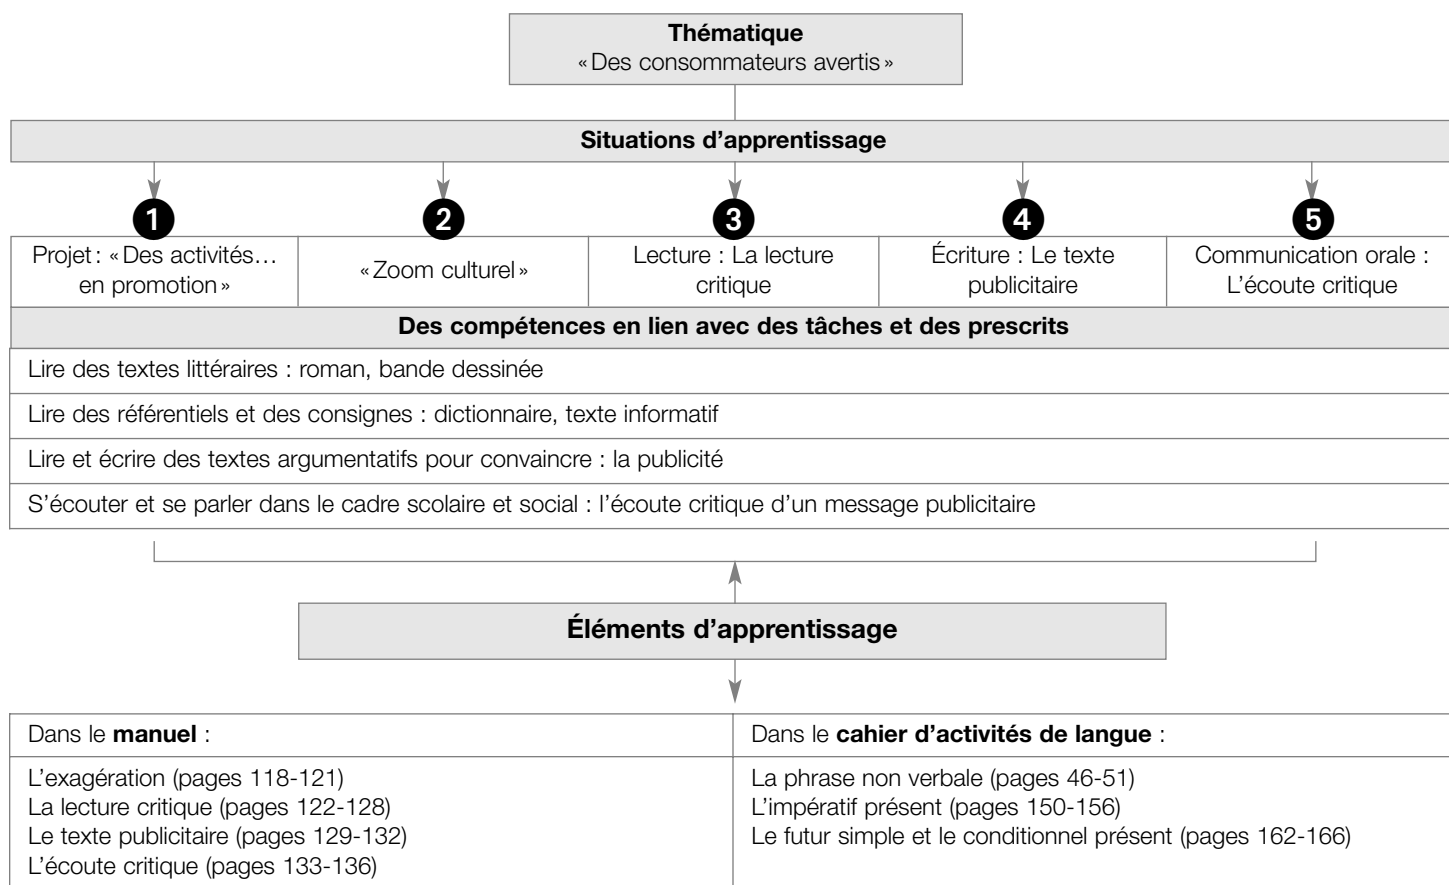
**Thématique**
« Des consommateurs avertis »

**Situations d'apprentissage**

| 1 | 2 | 3 | 4 | 5 |
|---|---|---|---|---|
| Projet : « Des activités… en promotion » | « Zoom culturel » | Lecture : La lecture critique | Écriture : Le texte publicitaire | Communication orale : L'écoute critique |

**Des compétences en lien avec des tâches et des prescrits**

Lire des textes littéraires : roman, bande dessinée

Lire des référentiels et des consignes : dictionnaire, texte informatif

Lire et écrire des textes argumentatifs pour convaincre : la publicité

S'écouter et se parler dans le cadre scolaire et social : l'écoute critique d'un message publicitaire

**Éléments d'apprentissage**

| Dans le **manuel** : | Dans le **cahier d'activités de langue** : |
|---|---|
| L'exagération (pages 118-121)<br>La lecture critique (pages 122-128)<br>Le texte publicitaire (pages 129-132)<br>L'écoute critique (pages 133-136) | La phrase non verbale (pages 46-51)<br>L'impératif présent (pages 150-156)<br>Le futur simple et le conditionnel présent (pages 162-166) |